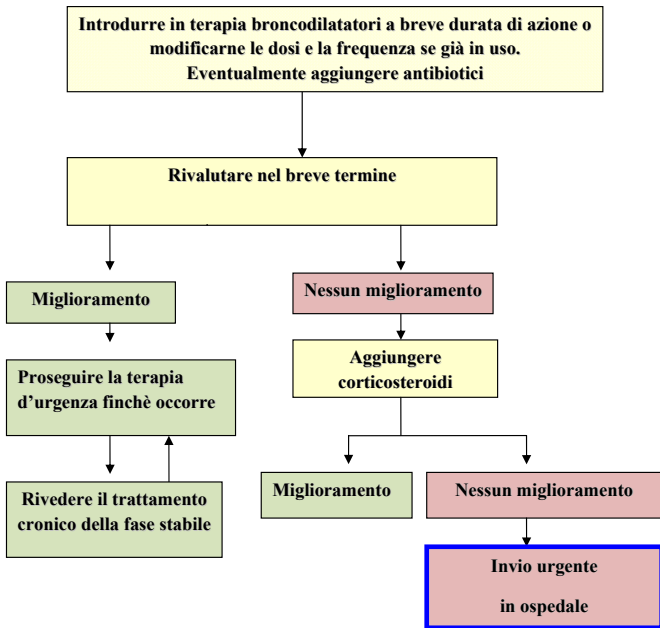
Introdurre in terapia broncodilatatori a breve durata di azione o modificarne le dosi e la frequenza se già in uso. Eventualmente aggiungere antibiotici

Rivalutare nel breve termine

Miglioramento

Proseguire la terapia d'urgenza finchè occorre

Rivedere il trattamento cronico della fase stabile

Nessun miglioramento

Aggiungere corticosteroidi

Miglioramento

Nessun miglioramento

Invio urgente

in ospedale